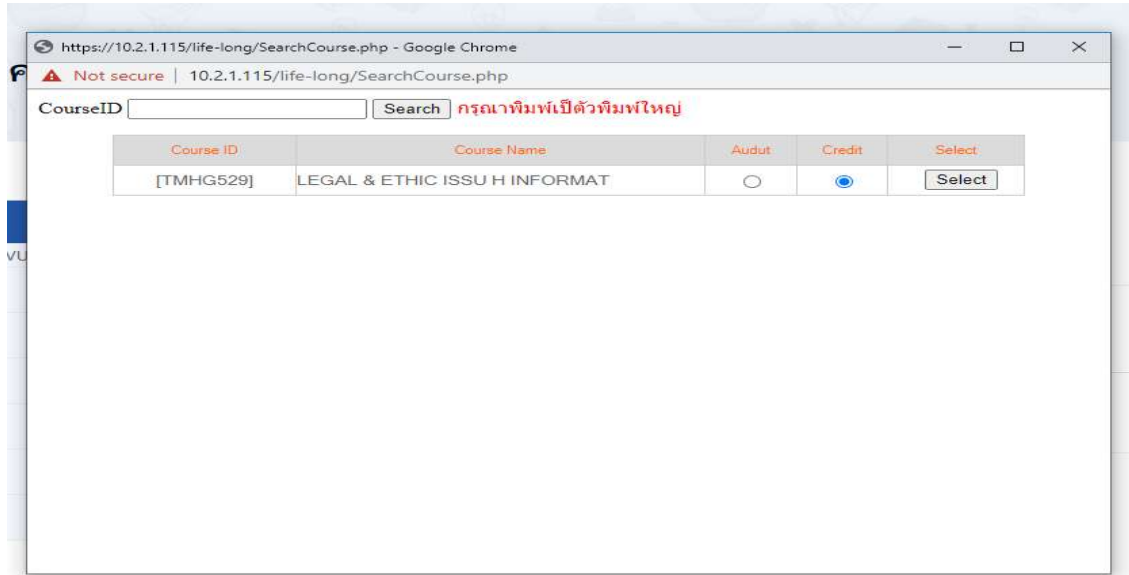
https://10.2.1.115/life-long/SearchCourse.php - Google Chrome

Not secure | 10.2.1.115/life-long/SearchCourse.php

CourseID Search กรุณาพิมพ์เป็ตัวพิมพ์ใหญ่

| Course ID | Course Name | Audut | Credit | Select |
|---|---|---|---|---|
| [TMHG529] | LEGAL & ETHIC ISSU H INFORMAT | | | Select |

VU